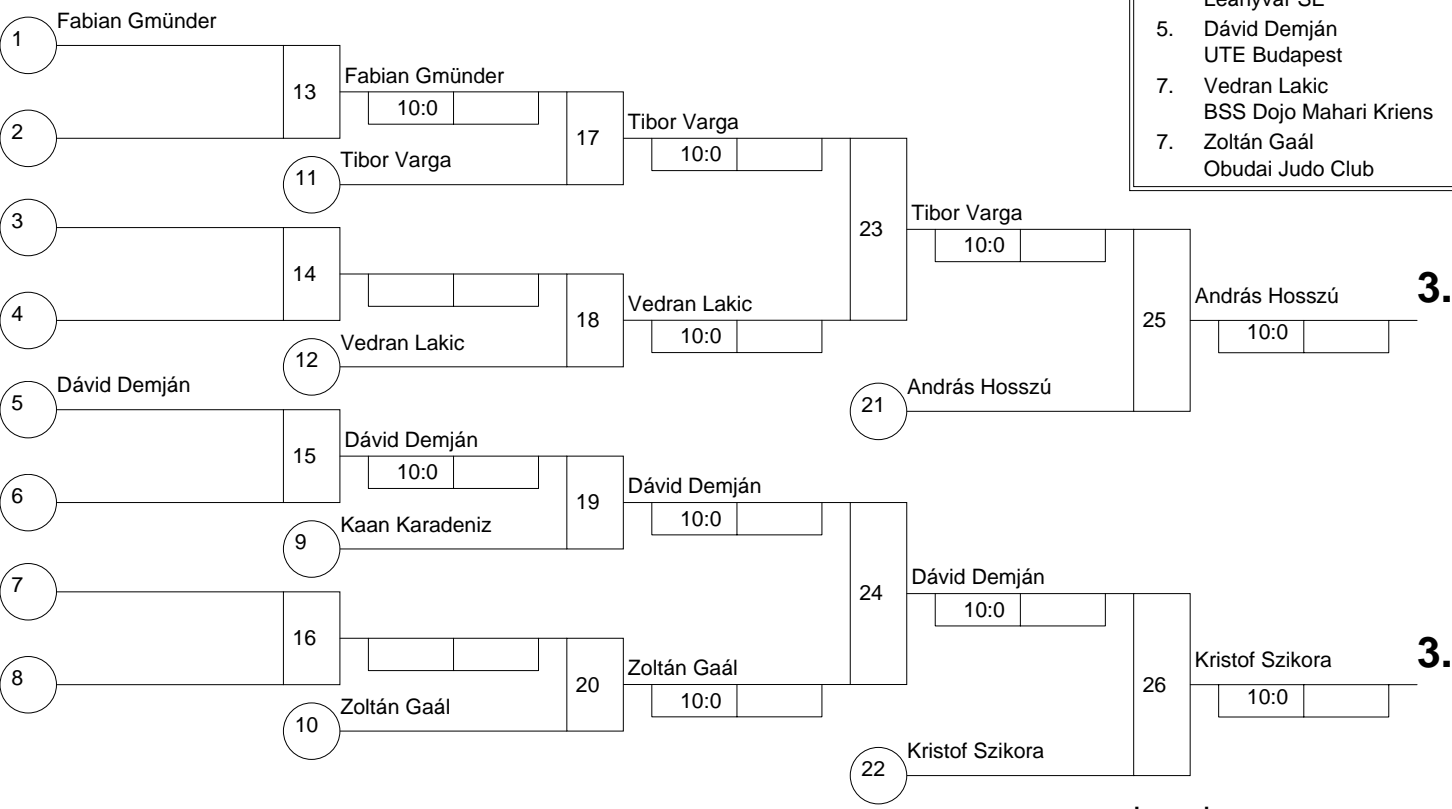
Leányvár SE
5. Dávid Demján
UTE Budapest
7. Vedran Lakic
BSS Dojo Mahari Kriens
7. Zoltán Gaál
Obudai Judo Club

1 Fabian Gmünder
2
13
Fabian Gmünder
10:0
11 Tibor Varga
17
Tibor Varga
10:0
3
4
14
12 Vedran Lakic
18
Vedran Lakic
10:0
23
Tibor Varga
10:0
25
András Hosszú
10:0
3.
21 András Hosszú
5 Dávid Demján
6
15
Dávid Demján
10:0
9 Kaan Karadeniz
19
Dávid Demján
10:0
7
8
16
10 Zoltán Gaál
20
Zoltán Gaál
10:0
24
Dávid Demján
10:0
26
Kristof Szikora
10:0
3.
22 Kristof Szikora